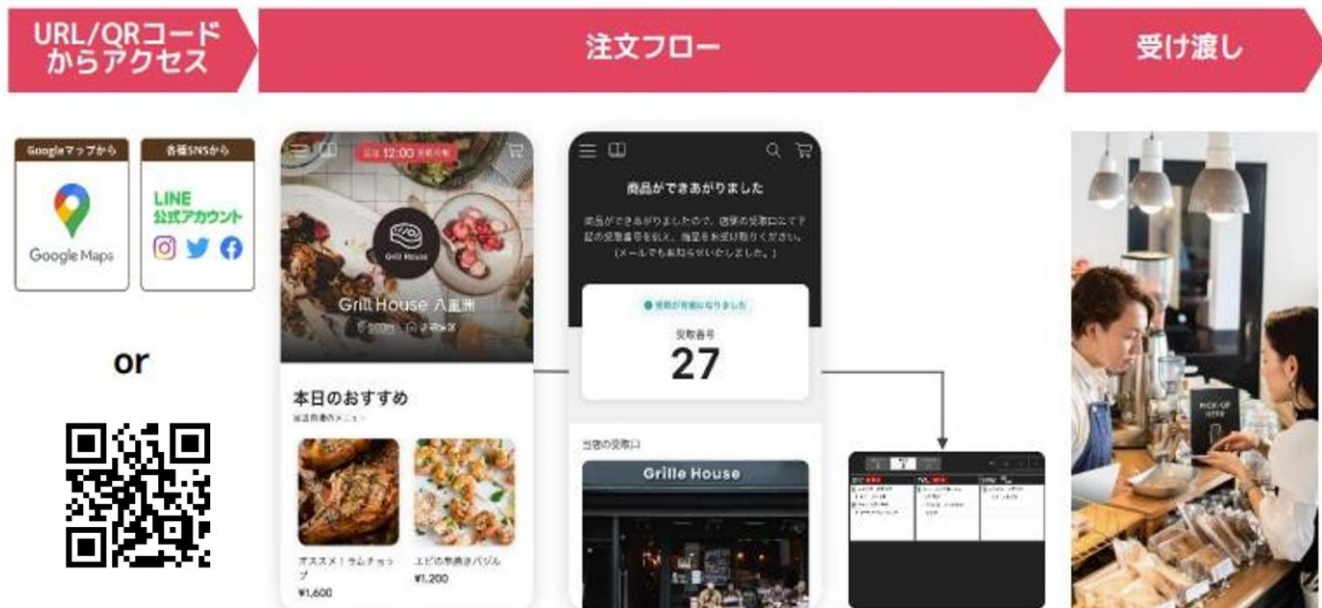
URL/QRコードからアクセス

注文フロー

受け渡し

Googleマップから

Google Maps

各種SNSから

LINE
公式アカウント

or

本日 12:00 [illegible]

Grill House

Grill House 八重洲

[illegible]

本日のおすすめ

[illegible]

オススメ！ラムチョップ

¥1,600

エビの香草焼きバジル

¥1,200

商品ができあがりました

商品ができあがりましたので、店舗の受取口にて下記の受取番号を伝え、商品をお受け取りください。（メールでもお知らせいたしました。）

受取が可能になりました

受取番号

27

当店の受取口

Grille House

PICK-UP
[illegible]